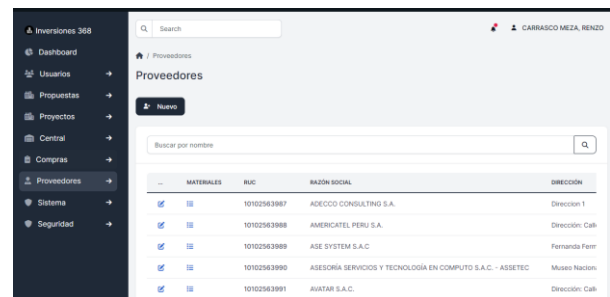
Inversiones 368

Dashboard
Usuarios
Propuestas
Proyectos
Central
Compras
Proveedores
Sistema
Seguridad

Search

CARRASCO MEZA, RENZO

/ Proveedores

Proveedores

Nuevo

Buscar por nombre

| ... | MATERIALES | RUC | RAZÓN SOCIAL | DIRECCIÓN |
|---|---|---|---|---|
| | | 10102563987 | ADECCO CONSULTING S.A. | Direccion 1 |
| | | 10102563988 | AMERICATEL PERU S.A. | Dirección: Call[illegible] |
| | | 10102563989 | ASE SYSTEM S.A.C | Fernanda Ferr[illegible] |
| | | 10102563990 | ASESORÍA SERVICIOS Y TECNOLOGÍA EN COMPUTO S.A.C. - ASSETEC | Museo Naciona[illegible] |
| | | 10102563991 | AVATAR S.A.C. | Dirección: Call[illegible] |